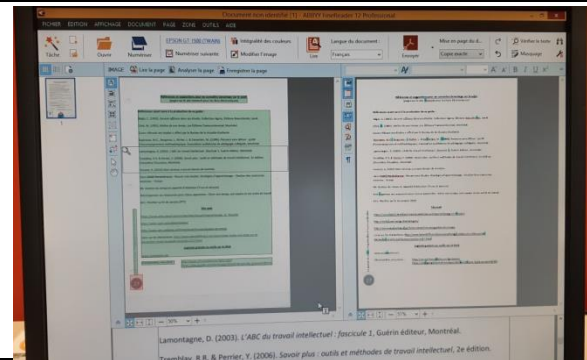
Document non identifié [1] - ABBYY FineReader 12 Professional

FICHIER ÉDITION AFFICHAGE DOCUMENT PAGE ZONE OUTILS AIDE

Tâche

Ouvrir

Numériser

EPSON GT-1500 (TWAIN)

Numériser suivante

Intégralité des couleurs

Modifier l'image

Langue du document :

Français

Lire

Envoyer

Mise en page du d...

Copie exacte

Vérifier le texte

Marquage

IMAGE

Lire la page

Analyser la page

Enregistrer la page

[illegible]

Lamontagne, D. (2003). L'ABC du travail intellectuel : fascicule 1, Guérin éditeur, Montréal.

Tremblay, R.R. & Perrier, Y. (2006). Savoir plus : outils et méthodes de travail intellectuel, 2e édition.